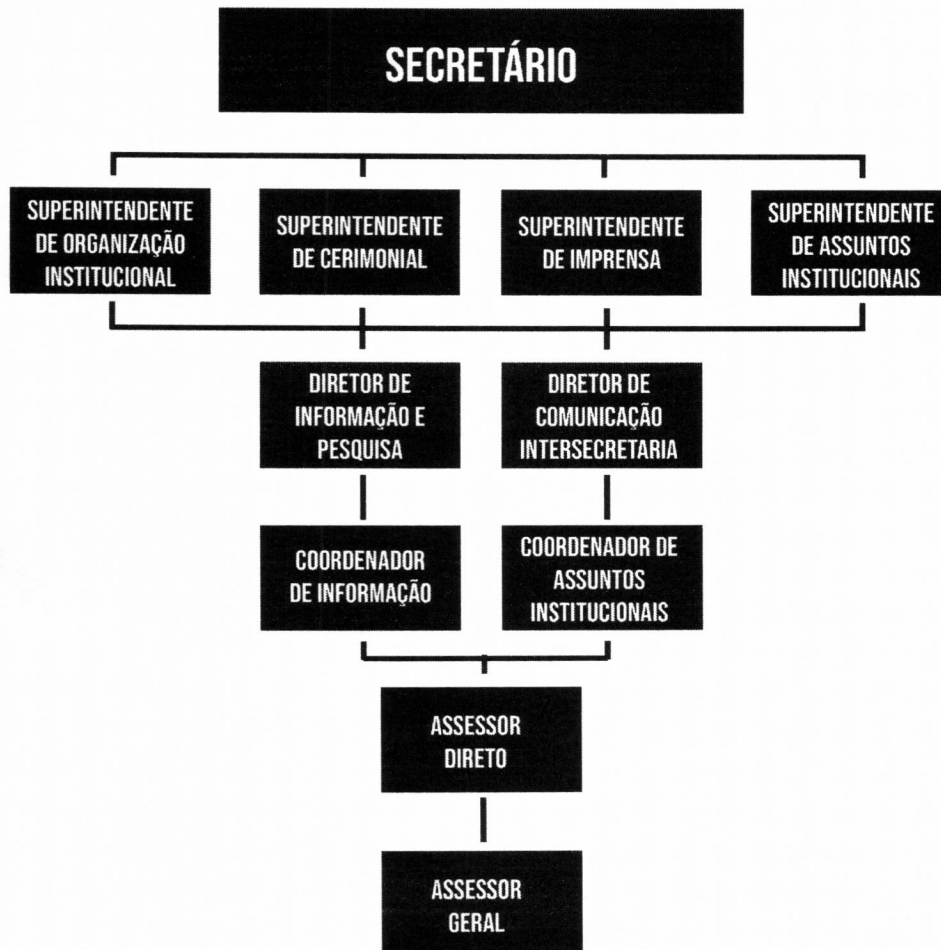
SECRETÁRIO

SUPERINTENDENTE DE ORGANIZAÇÃO INSTITUCIONAL

SUPERINTENDENTE DE CERIMONIAL

SUPERINTENDENTE DE IMPRENSA

SUPERINTENDENTE DE ASSUNTOS INSTITUCIONAIS

DIRETOR DE INFORMAÇÃO E PESQUISA

DIRETOR DE COMUNICAÇÃO INTERSECRETARIA

COORDENADOR DE INFORMAÇÃO

COORDENADOR DE ASSUNTOS INSTITUCIONAIS

ASSESSOR DIRETO

ASSESSOR GERAL